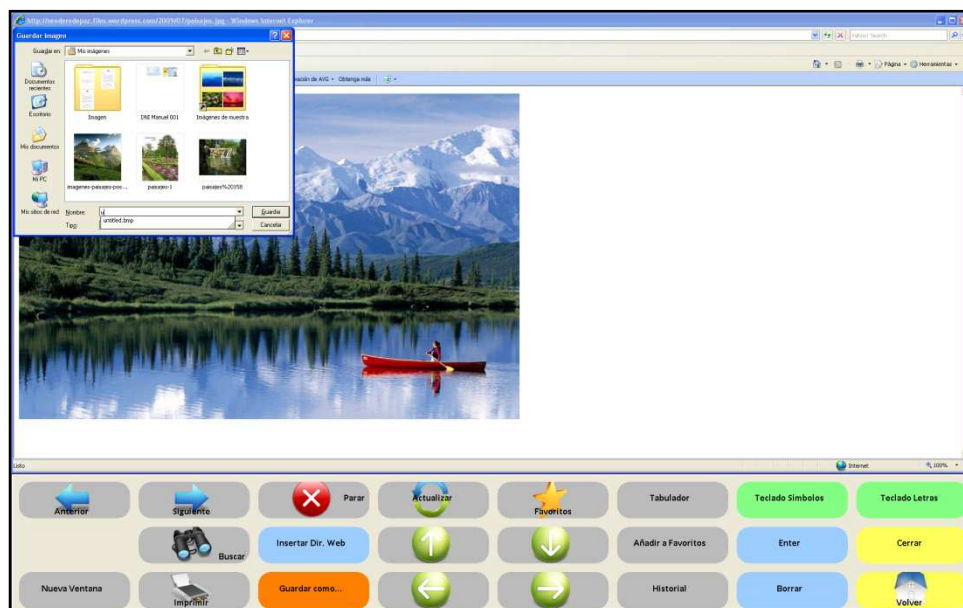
http://sendero depaz.files.wordpress.com/2009/07/paisajes.jpg - Windows Internet Explorer

Guardar imagen

Guardar en: Mis imágenes

Documentos recientes

Escritorio

Mis documentos

Mi PC

Mis sitios de red

Imagen

DRI Manuel 001

Imágenes de muestra

imagenes-paisajes-pos...

paisajes-1

paisajes%20058

Nombre: u

untitled.bmp

Tipo:

Guardar

Cancelar

Yahoo! Search

Página • Herramientas •

nación de AVG • Obtenga más

Listo

Internet

100%

Anterior

Siguiente

Parar

Actualizar

Favoritos

Tabulador

Teclado Simbolos

Teclado Letras

Buscar

Insertar Dir. Web

Añadir a Favoritos

Enter

Cerrar

Nueva Ventana

Imprimir

Guardar como...

Historial

Borrar

Volver